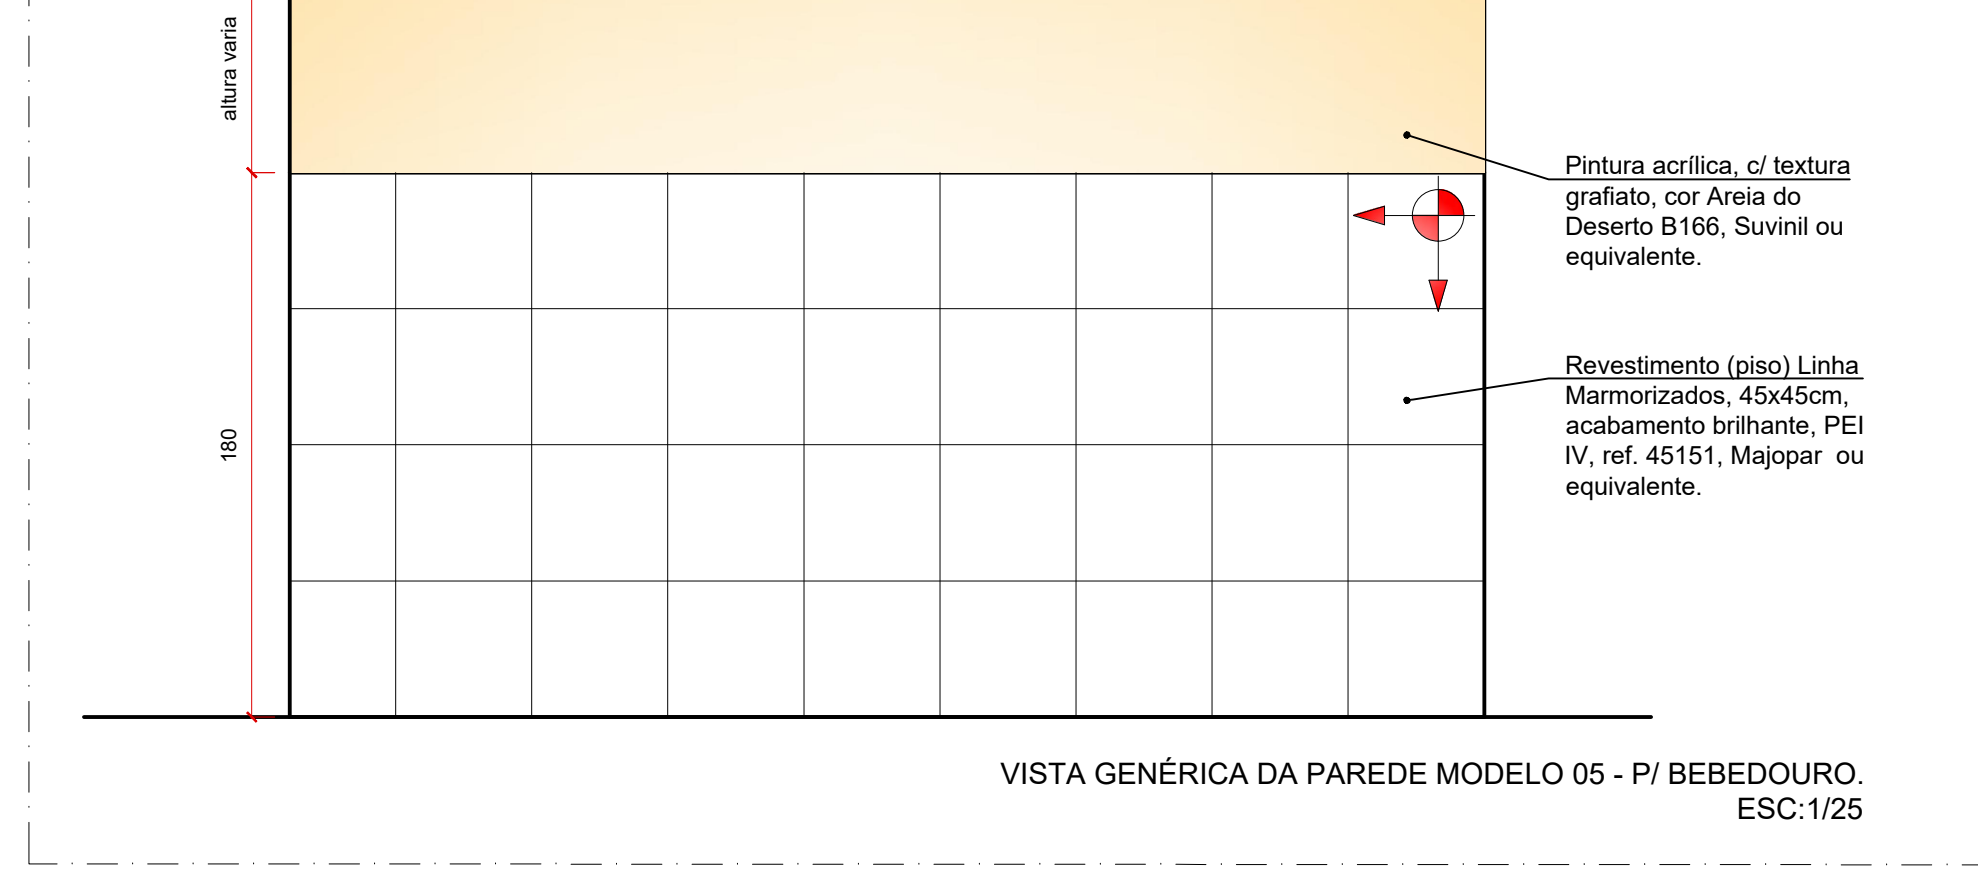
altura varia

180

Pintura acrílica, c/ textura grafiato, cor Areia do Deserto B166, Suvinil ou equivalente.

Revestimento (piso) Linha Marmorizados, 45x45cm, acabamento brilhante, PEI IV, ref. 45151, Majopar ou equivalente.

VISTA GENÉRICA DA PAREDE MODELO 05 - P/ BEBEDOURO.
ESC:1/25